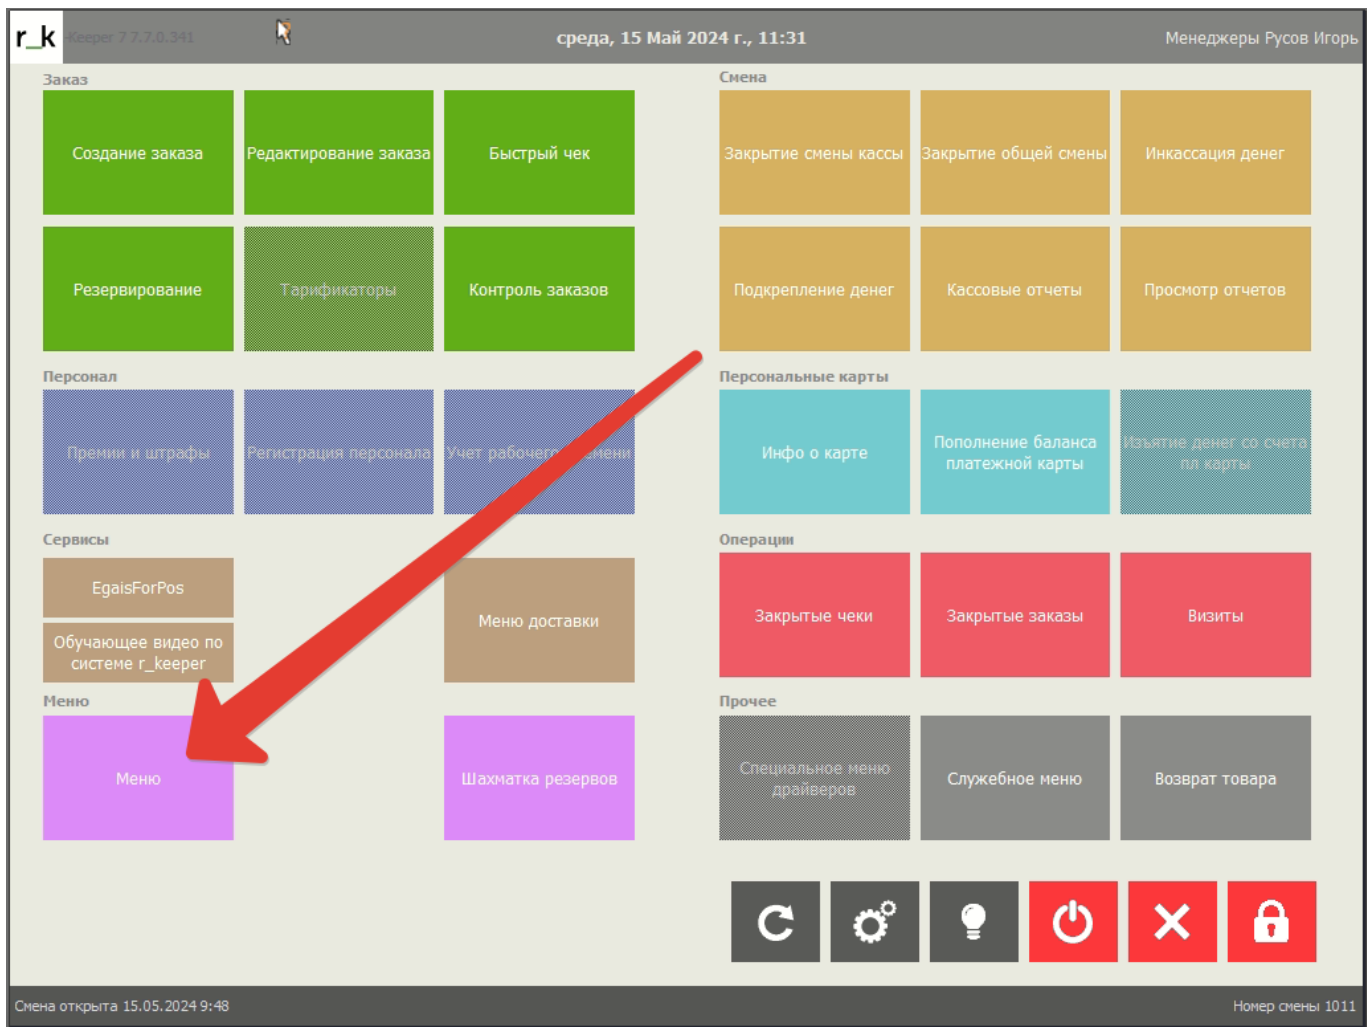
r_k Keeper 7.7.0.341

среда, 15 Май 2024 г., 11:31

Менеджеры Русов Игорь

Заказ

Создание заказа

Редактирование заказа

Быстрый чек

Резервирование

Тарификаторы

Контроль заказов

Смена

Закрытие смены кассы

Закрытие общей смены

Инкассация денег

Подкрепление денег

Кассовые отчеты

Просмотр отчетов

Персонал

Премии и штрафы

Регистрация персонала

Учет рабочего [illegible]мени

Персональные карты

Инфо о карте

Пополнение баланса платежной карты

Изъятие денег со счета пл карты

Сервисы

EgaisForPos

Обучающее видео по системе r_keeper

Меню доставки

Операции

Закрытые чеки

Закрытые заказы

Визиты

Меню

Меню

Шахматка резервов

Прочее

Специальное меню драйверов

Служебное меню

Возврат товара

Смена открыта 15.05.2024 9:48

Номер смены 1011